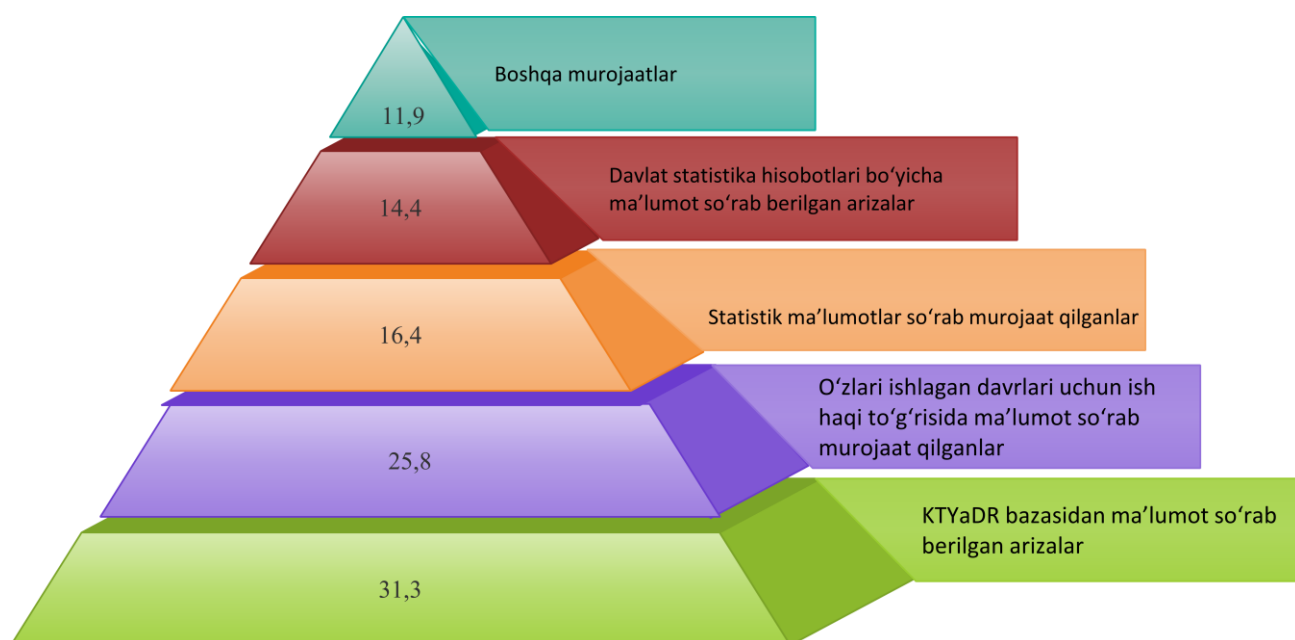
Boshqa murojaatlar

11,9

Davlat statistika hisobotlari bo‘yicha ma’lumot so‘rab berilgan arizalar

14,4

Statistik ma’lumotlar so‘rab murojaat qilganlar

16,4

O‘zlari ishlagan davrlari uchun ish haqi to‘g‘risida ma’lumot so‘rab murojaat qilganlar

25,8

KTYaDR bazasidan ma’lumot so‘rab berilgan arizalar

31,3